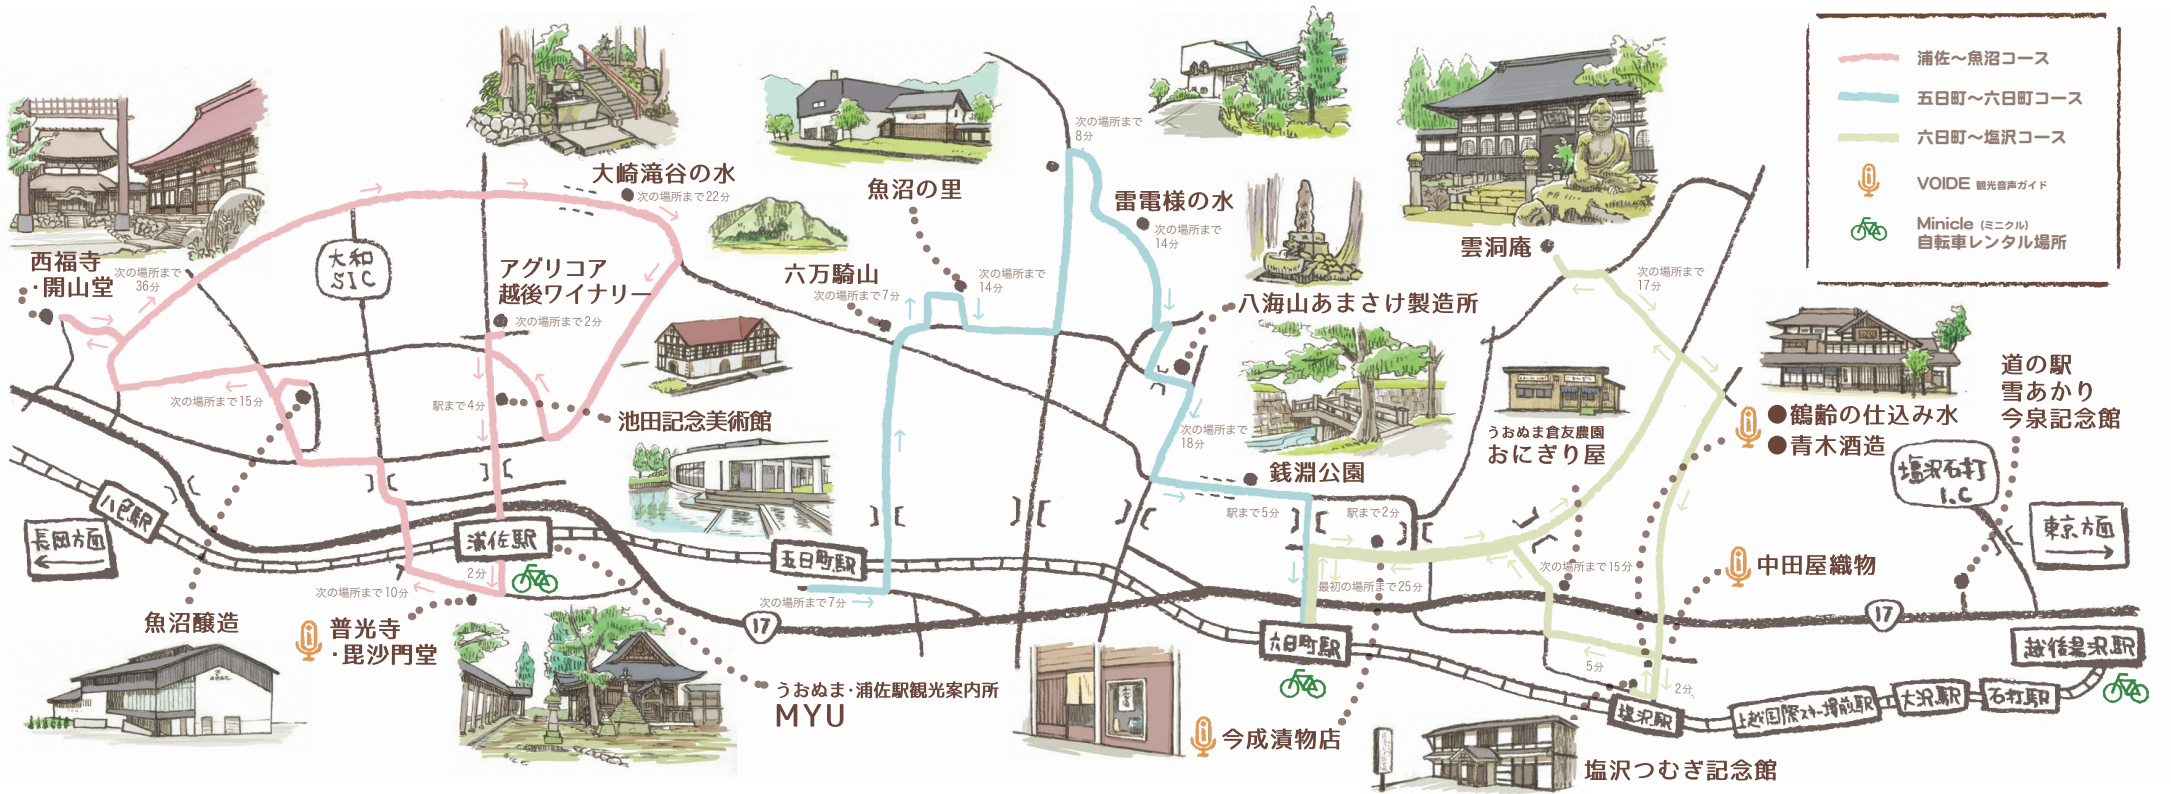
浦佐〜魚沼コース
五日町〜六日町コース
六日町〜塩沢コース
VOIDE 観光音声ガイド
Minicle (ミニクル) 自転車レンタル場所

西福寺・開山堂
次の場所まで36分
大和SIC
大崎滝谷の水
次の場所まで22分
アグリコア越後ワイナリー
次の場所まで2分
魚沼の里
六万騎山
次の場所まで7分
次の場所まで14分
次の場所まで8分
雷電様の水
次の場所まで14分
八海山あまさけ製造所
雲洞庵
次の場所まで17分
次の場所まで15分
駅まで4分
池田記念美術館
次の場所まで18分
銭淵公園
うおぬま倉友農園
おにぎり屋
鶴齢の仕込み水
青木酒造
道の駅
雪あかり
今泉記念館
塩沢石打I.C
東京方面
長岡方面
八色駅
浦佐駅
2分
五日町駅
駅まで5分
駅まで2分
最初の場所まで25分
次の場所まで15分
中田屋織物
次の場所まで10分
次の場所まで7分
17
魚沼醸造
普光寺・毘沙門堂
うおぬま・浦佐駅観光案内所
MYU
六日町駅
今成漬物店
5分
2分
塩沢駅
上越国際スキー場前駅
大沢駅
石打駅
越後湯沢駅
塩沢つむぎ記念館